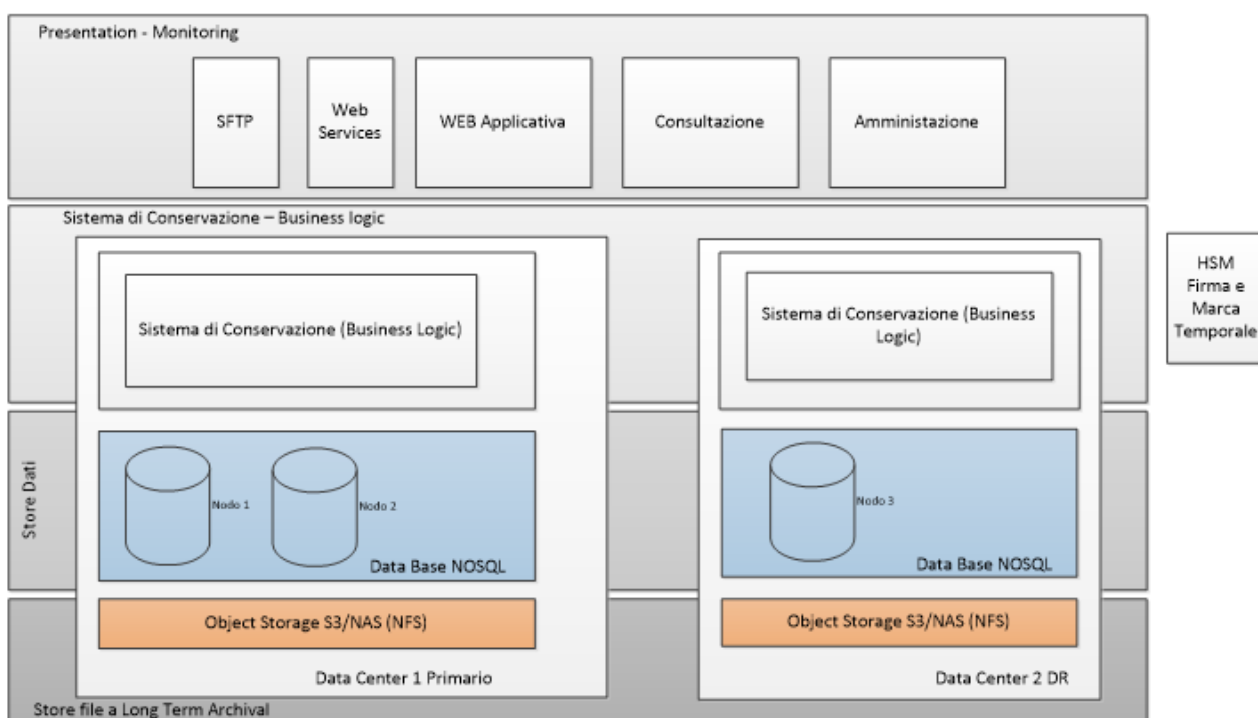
Presentation - Monitoring

SFTP

Web Services

WEB Applicativa

Consultazione

Amministazione

Sistema di Conservazione – Business logic

Sistema di Conservazione (Business Logic)

Sistema di Conservazione (Business Logic)

HSM Firma e Marca Temporale

Store Dati

Nodo 1

Nodo 2

Data Base NOSQL

Nodo 3

Data Base NOSQL

Object Storage S3/NAS (NFS)

Object Storage S3/NAS (NFS)

Data Center 1 Primario

Data Center 2 DR

Store file a Long Term Archival